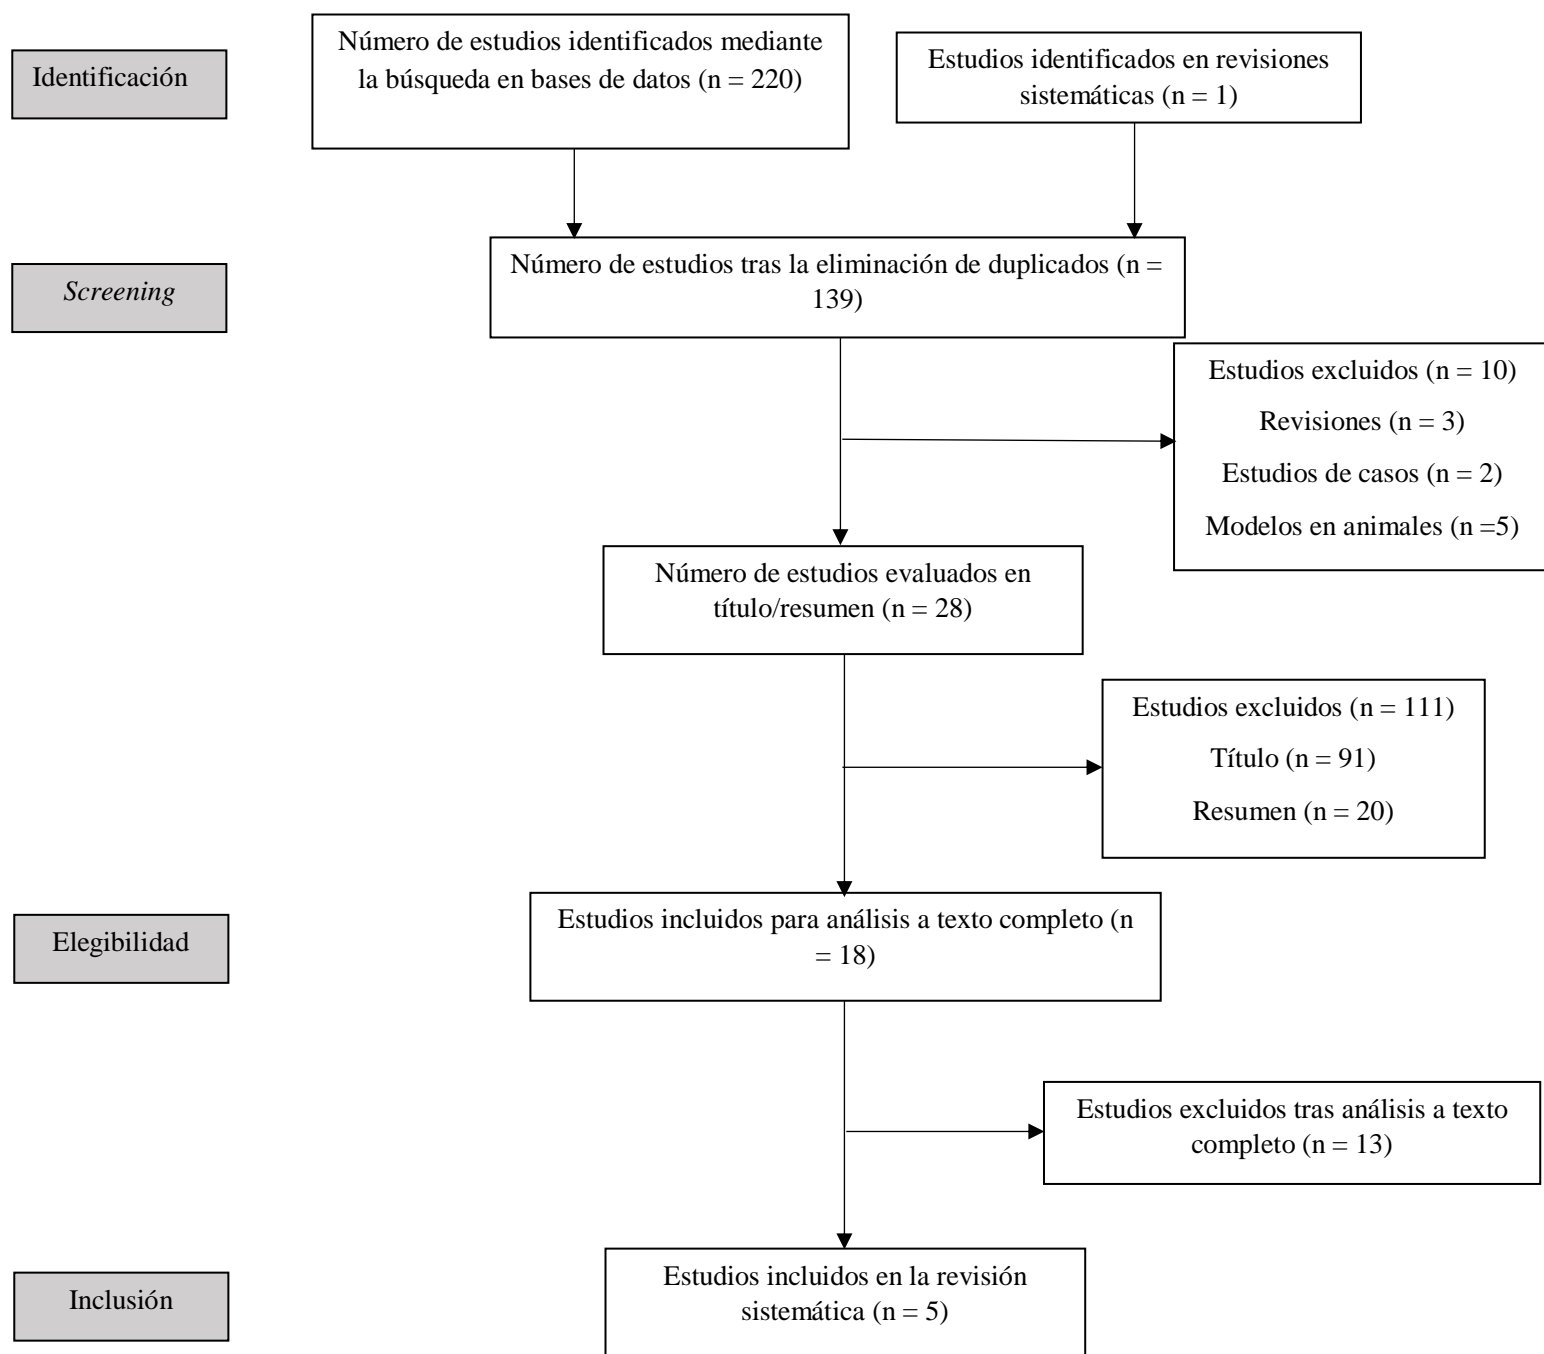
Identificación

Número de estudios identificados mediante la búsqueda en bases de datos (n = 220)

Estudios identificados en revisiones sistemáticas (n = 1)

Screening

Número de estudios tras la eliminación de duplicados (n = 139)

Estudios excluidos (n = 10)

Revisiones (n = 3)

Estudios de casos (n = 2)

Modelos en animales (n =5)

Número de estudios evaluados en título/resumen (n = 28)

Estudios excluidos (n = 111)

Título (n = 91)

Resumen (n = 20)

Elegibilidad

Estudios incluidos para análisis a texto completo (n = 18)

Estudios excluidos tras análisis a texto completo (n = 13)

Inclusión

Estudios incluidos en la revisión sistemática (n = 5)